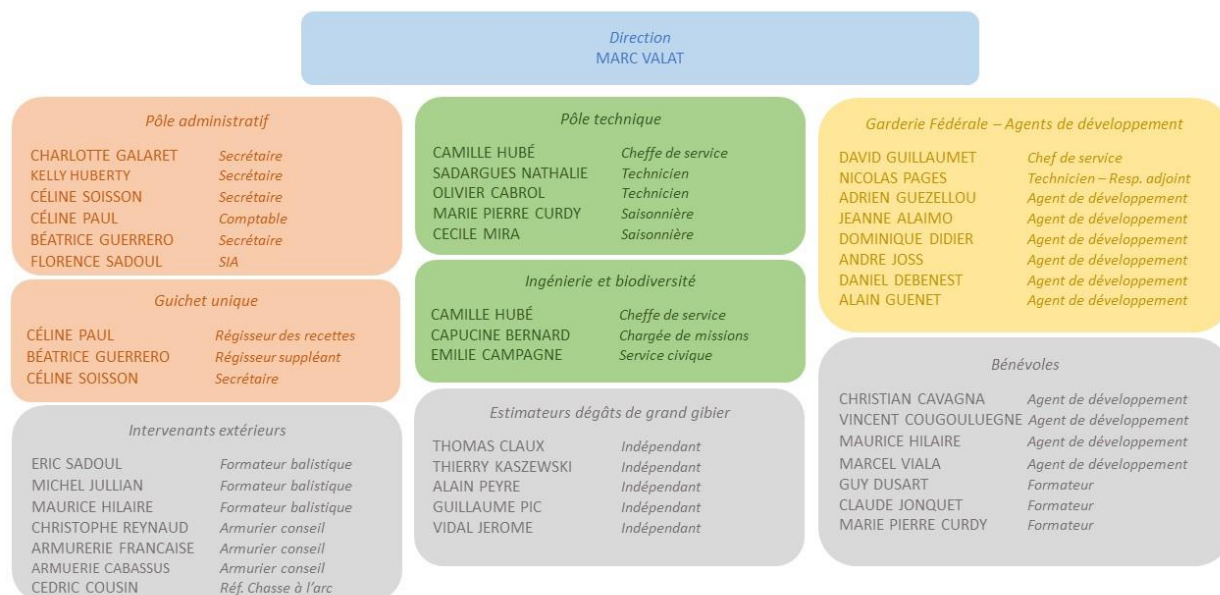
Direction
MARC VALAT

Pôle administratif

CHARLOTTE GALARET Secrétaire
KELLY HUBERTY Secrétaire
CÉLINE SOISSON Secrétaire
CÉLINE PAUL Comptable
BÉATRICE GUERRERO Secrétaire
FLORENCE SADOUL SIA

Guichet unique

CÉLINE PAUL Régisseur des recettes
BÉATRICE GUERRERO Régisseur suppléant
CÉLINE SOISSON Secrétaire

Intervenants extérieurs

ERIC SADOUL Formateur balistique
MICHEL JULLIAN Formateur balistique
MAURICE HILAIRE Formateur balistique
CHRISTOPHE REYNAUD Armurier conseil
ARMURERIE FRANCAISE Armurier conseil
ARMUERIE CABASSUS Armurier conseil
CEDRIC COUSIN Réf. Chasse à l'arc

Pôle technique

CAMILLE HUBÉ Cheffe de service
SADARGUES NATHALIE Technicien
OLIVIER CABROL Technicien
MARIE PIERRE CURDY Saisonnière
CECILE MIRA Saisonnière

Ingénierie et biodiversité

CAMILLE HUBÉ Cheffe de service
CAPUCINE BERNARD Chargée de missions
EMILIE CAMPAGNE Service civique

Estimateurs dégâts de grand gibier

THOMAS CLAUX Indépendant
THIERRY KASZEWSKI Indépendant
ALAIN PEYRE Indépendant
GUILLAUME PIC Indépendant
VIDAL JEROME Indépendant

Garderie Fédérale – Agents de développement

DAVID GUILLAUMET Chef de service
NICOLAS PAGES Technicien – Resp. adjoint
ADRIEN GUEZELLOU Agent de développement
JEANNE ALAIMO Agent de développement
DOMINIQUE DIDIER Agent de développement
ANDRE JOSS Agent de développement
DANIEL DEBENEST Agent de développement
ALAIN GUENET Agent de développement

Bénévoles

CHRISTIAN CAVAGNA Agent de développement
VINCENT COUGOULUEGNE Agent de développement
MAURICE HILAIRE Agent de développement
MARCEL VIALA Agent de développement
GUY DUSART Formateur
CLAUDE JONQUET Formateur
MARIE PIERRE CURDY Formateur